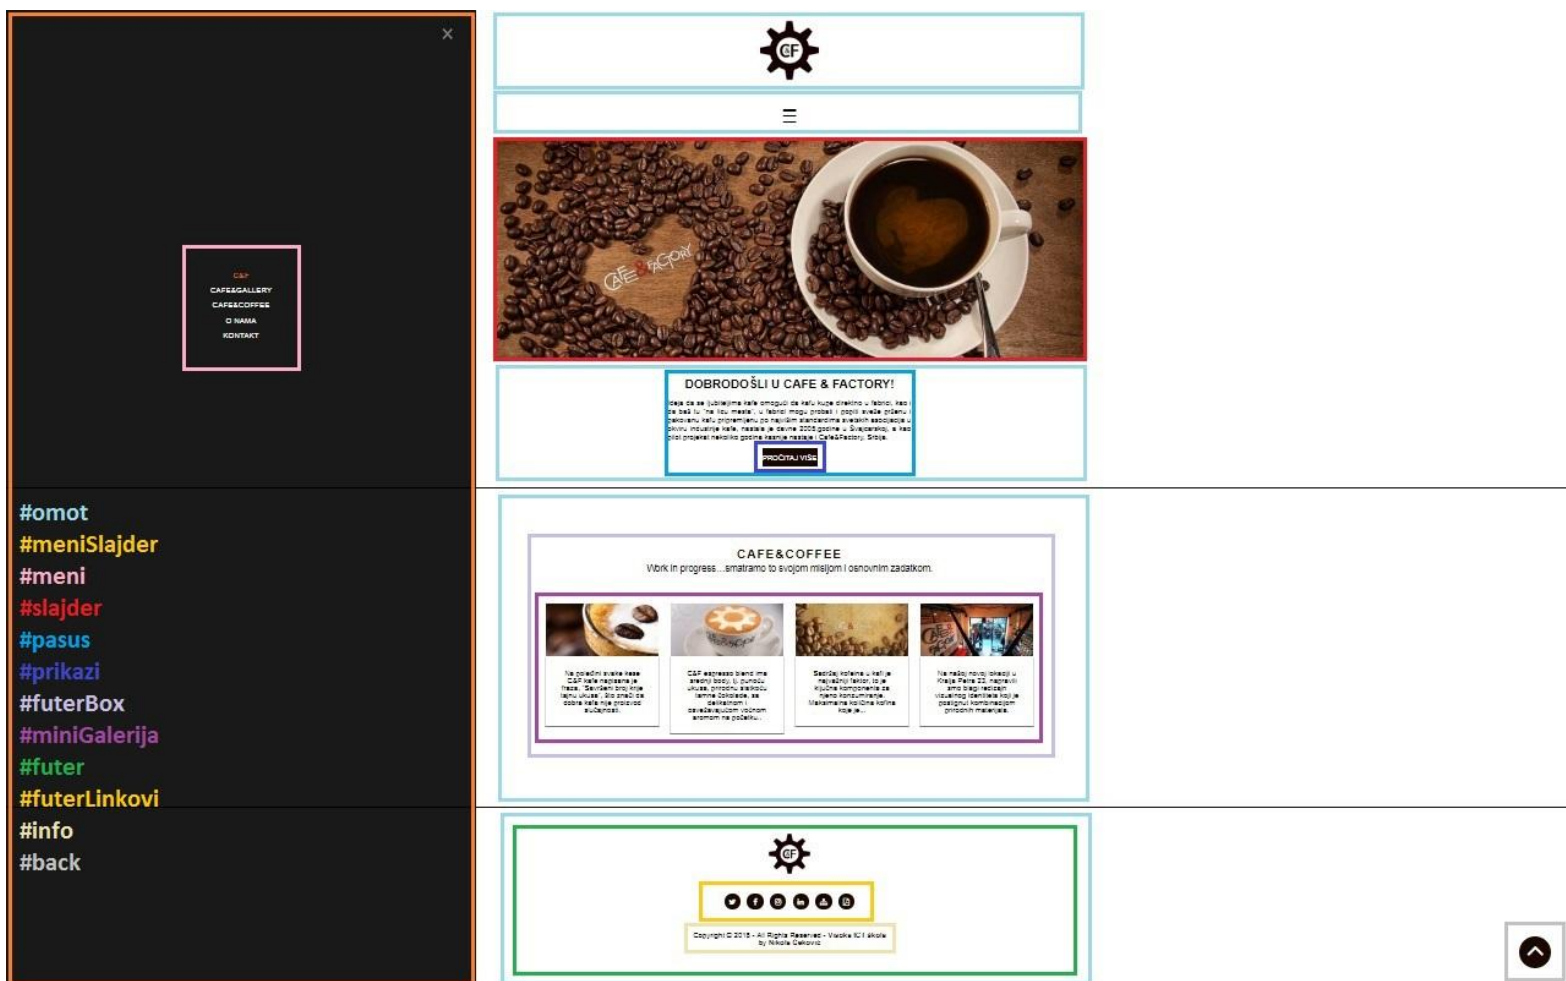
×

C&F
CAFE&GALLERY
CAFE&COFFEE
O NAMA
KONTAKT

#omot
#meniSlajder
#meni
#slajder
#pasus
#prikazi
#futerBox
#miniGalerija
#futer
#futerLinkovi
#info
#back

CF

☰

CAFE FACTORY

DOBRODOŠLI U CAFE & FACTORY!

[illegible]

PROČITAJ VIŠE

CAFE&COFFEE
Work in progress...smatramo to svojom misijom i osnovnim zadatkom.

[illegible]

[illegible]

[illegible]

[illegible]

CF

Copyright © 2015 - All Rights Reserved - Visoka ICT škola by Nikola Čekovic